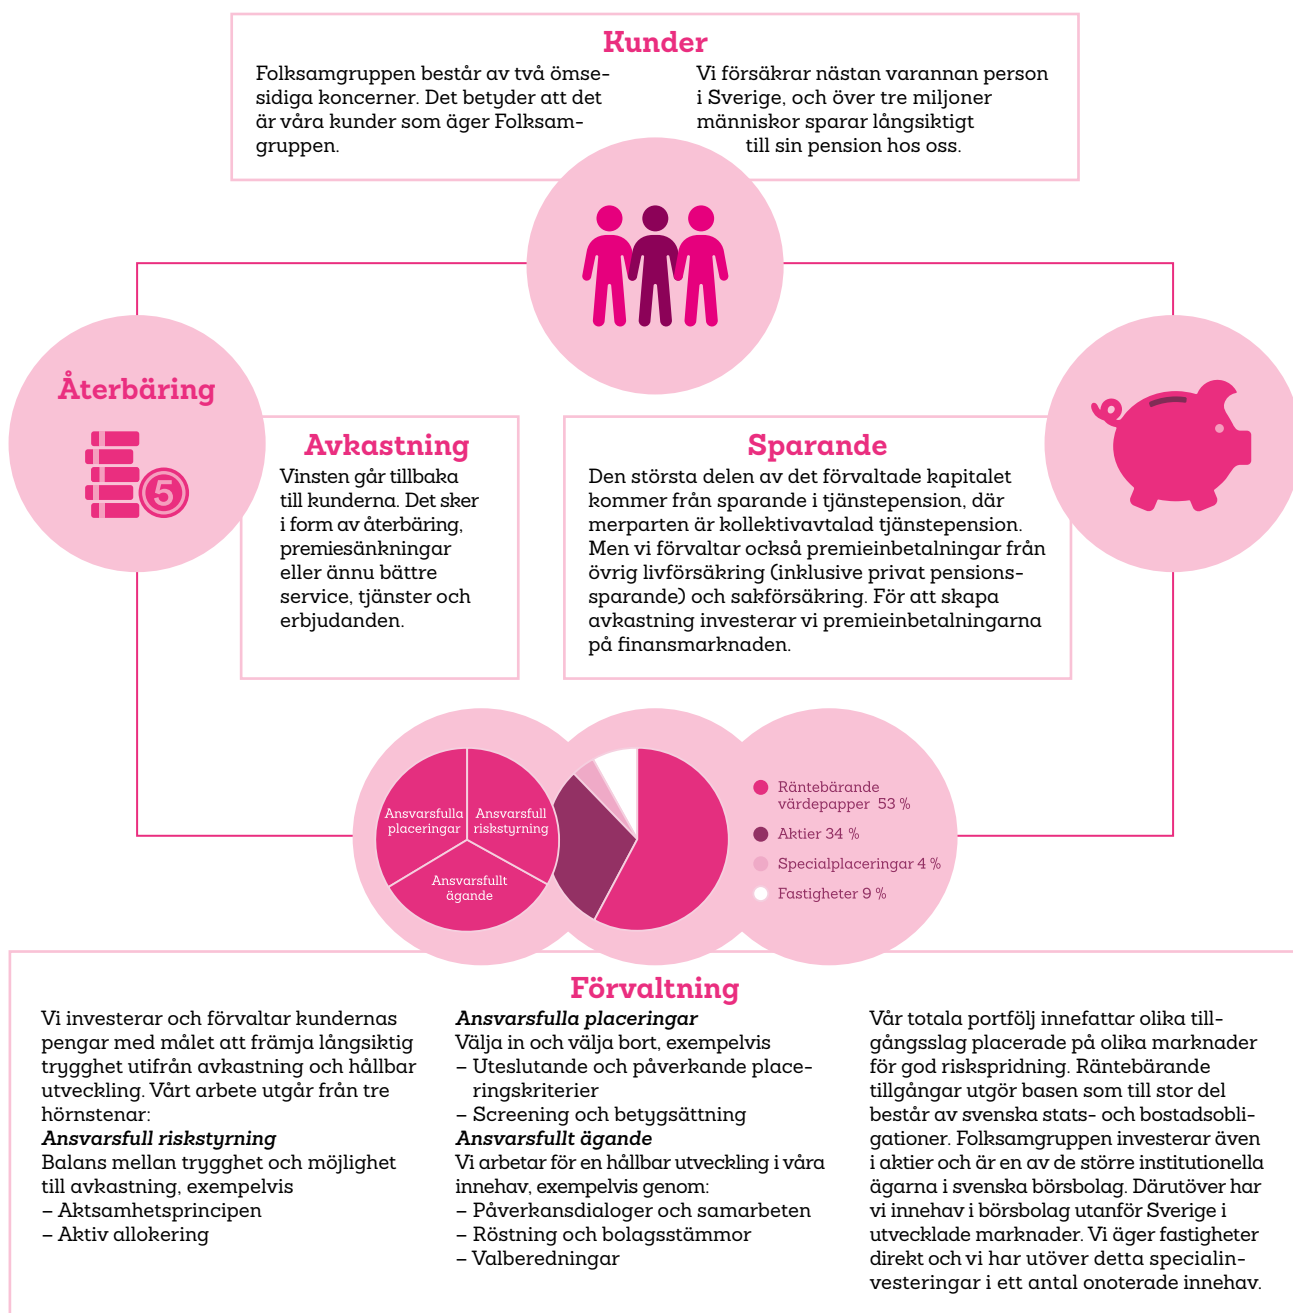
Kunder

Folksamgruppen består av två ömsesidiga koncerner. Det betyder att det är våra kunder som äger Folksamgruppen.

Vi försäkrar nästan varannan person i Sverige, och över tre miljoner människor sparar långsiktigt till sin pension hos oss.

Återbäring

Avkastning

Vinsten går tillbaka till kunderna. Det sker i form av återbäring, premiesänkningar eller ännu bättre service, tjänster och erbjudanden.

Sparande

Den största delen av det förvaltade kapitalet kommer från sparande i tjänstepension, där merparten är kollektivavtalad tjänstepension. Men vi förvaltar också premieinbetalningar från övrig livförsäkring (inklusive privat pensionssparande) och sakförsäkring. För att skapa avkastning investerar vi premieinbetalningarna på finansmarknaden.

Ansvarsfulla placeringar

Ansvarsfull riskstyrning

Ansvarsfullt ägande

Räntebärande värdepapper 53 %

Aktier 34 %

Specialplaceringar 4 %

Fastigheter 9 %

Förvaltning

Vi investerar och förvaltar kundernas pengar med målet att främja långsiktig trygghet utifrån avkastning och hållbar utveckling. Vårt arbete utgår från tre hörnstenar:
*Ansvarsfull riskstyrning*
Balans mellan trygghet och möjlighet till avkastning, exempelvis
– Aktsamhetsprincipen
– Aktiv allokering

*Ansvarsfulla placeringar*
Välja in och välja bort, exempelvis
– Uteslutande och påverkande placeringskriterier
– Screening och betygsättning
*Ansvarsfullt ägande*
Vi arbetar för en hållbar utveckling i våra innehav, exempelvis genom:
– Påverkansdialoger och samarbeten
– Röstning och bolagsstämmor
– Valberedningar

Vår totala portfölj innefattar olika tillgångsslag placerade på olika marknader för god riskspridning. Räntebärande tillgångar utgör basen som till stor del består av svenska stats- och bostadsobligationer. Folksamgruppen investerar även i aktier och är en av de större institutionella ägarna i svenska börsbolag. Därutöver har vi innehav i börsbolag utanför Sverige i utvecklade marknader. Vi äger fastigheter direkt och vi har utöver detta specialinvesteringar i ett antal onoterade innehav.